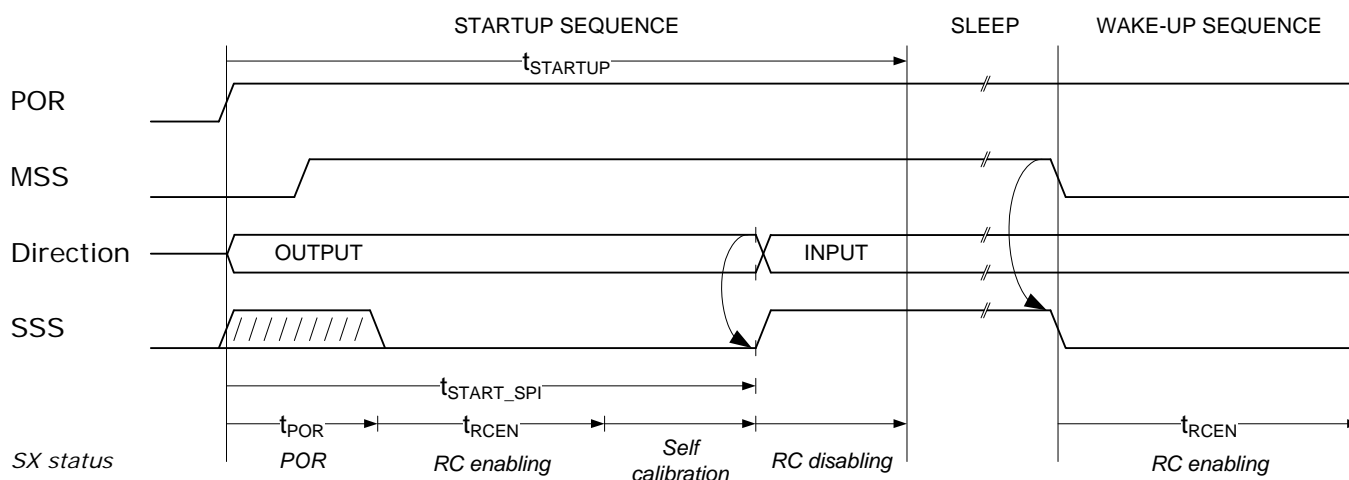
STARTUP SEQUENCE
SLEEP
WAKE-UP SEQUENCE
$t_{STARTUP}$
POR
MSS
Direction
OUTPUT
INPUT
SSS
$t_{START\_SPI}$
$t_{POR}$
$t_{RCEN}$
$t_{RCEN}$
SX status
POR
RC enabling
Self calibration
RC disabling
RC enabling